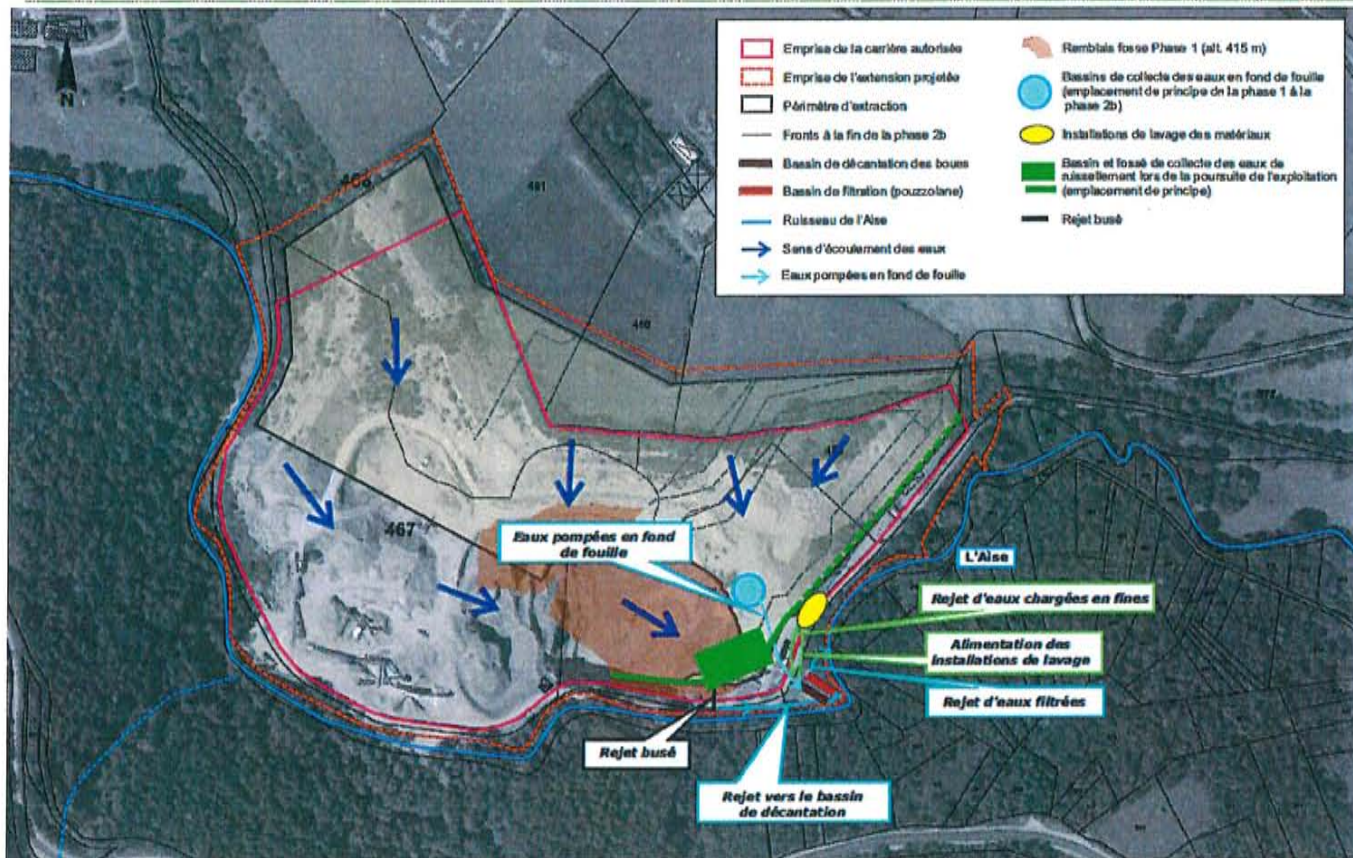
N

Emprise de la carrière autorisée
Emprise de l'extension projetée
Périmètre d'extraction
Fronts à la fin de la phase 2b
Bassin de décantation des boues
Bassin de filtration (pouzzolane)
Ruisseau de l'Aise
Sens d'écoulement des eaux
Eaux pompées en fond de fouille

Remblais fosse Phase 1 (alt. 415 m)
Bassins de collecte des eaux en fond de fouille (emplacement de principe de la phase 1 à la phase 2b)
Installations de lavage des matériaux
Bassin et fossé de collecte des eaux de ruissellement lors de la poursuite de l'exploitation (emplacement de principe)
Rejet busé

466
461
410
467

Eaux pompées en fond de fouille

L'Aise

Rejet d'eaux chargées en fines

Alimentation des installations de lavage

Rejet d'eaux filtrées

Rejet busé

Rejet vers le bassin de décantation